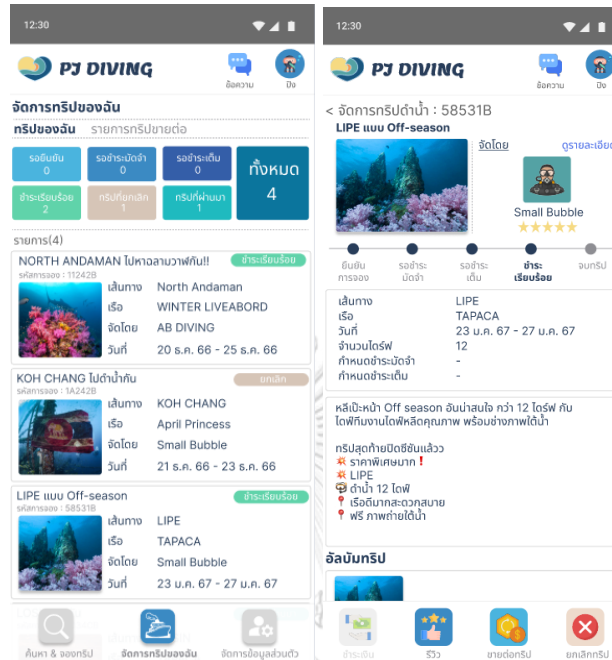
12:30

PJ DIVING

ข้อความ

ปิง

จัดการทริปของฉัน

ทริปของฉัน รายการทริปขายต่อ

| รอยืนยัน 0 | รอชำระมัดจำ 0 | รอชำระเต็ม 0 | ทั้งหมด 4 |
|---|---|---|---|
| ชำระเรียบร้อย 2 | ทริปที่ยกเลิก 1 | ทริปที่ผ่านมา 1 | |

รายการ(4)

NORTH ANDAMAN ไปหาฉลามวาฬกัน!! ชำระเรียบร้อย
รหัสการจอง : 11242B
เส้นทาง North Andaman
เรือ WINTER LIVEABORD
จัดโดย AB DIVING
วันที่ 20 ธ.ค. 66 - 25 ธ.ค. 66

KOH CHANG ไปดำน้ำกัน ยกเลิก
รหัสการจอง : 1A242B
เส้นทาง KOH CHANG
เรือ April Princess
จัดโดย Small Bubble
วันที่ 21 ธ.ค. 66 - 23 ธ.ค. 66

LIPE แบบ Off-season ชำระเรียบร้อย
รหัสการจอง : 58531B
เส้นทาง LIPE
เรือ TAPACA
จัดโดย Small Bubble
วันที่ 23 ม.ค. 67 - 27 ม.ค. 67

ค้นหา & จองทริป จัดการทริปของฉัน จัดการข้อมูลส่วนตัว

12:30

PJ DIVING

ข้อความ

ปิง

< จัดการทริปดำน้ำ : 58531B

LIPE แบบ Off-season

จัดโดย ดูรายละเอียด

Small Bubble
★★★★★

ยืนยันการจอง รอชำระมัดจำ รอชำระเต็ม ชำระเรียบร้อย จบทริป

เส้นทาง LIPE
เรือ TAPACA
วันที่ 23 ม.ค. 67 - 27 ม.ค. 67
จำนวนไดร์ฟ 12
กำหนดชำระมัดจำ -
กำหนดชำระเต็ม -

หลีเป๊ะหน้า Off season อันน่าสนใจ กว่า 12 ไดร์ฟ กับไดฟ์ทีมงานไดฟ์หลีคุณภาพ พร้อมช่างภาพใต้น้ำ

ทริปสุดท้ายปิดซีซันแล้วว
💥 ราคาพิเศษมาก❗
💥 LIPE
🤿 ดำน้ำ 12 ไดฟ์
📍 เรือดีมากสะดวกสบาย
📍 ฟรี ภาพถ่ายใต้น้ำ

อัลบั้มทริป

ชำระเงิน รีวิว ขายต่อทริป ยกเลิกทริป